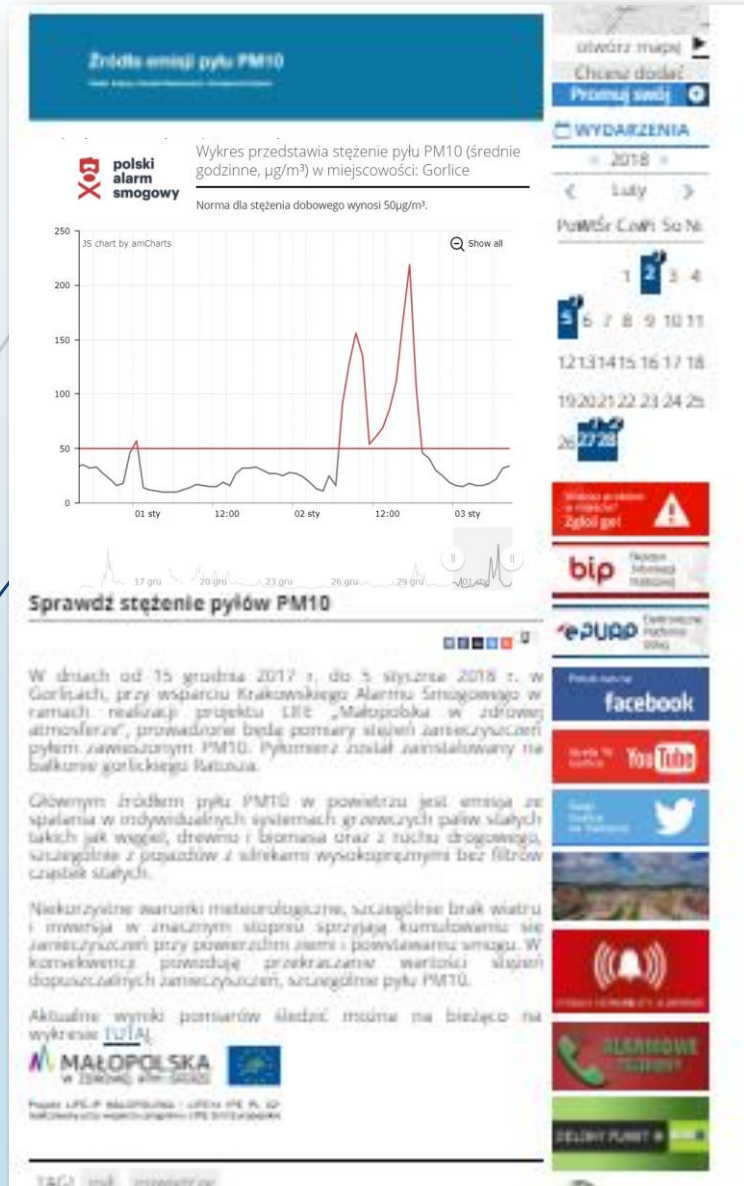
Źródła emisji pyłu PM10

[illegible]

polski alarm smogowy

Wykres przedstawia stężenie pyłu PM10 (średnie godzinne, µg/m³) w miejscowości: Gorlice

Norma dla stężenia dobowego wynosi 50µg/m³.

JS chart by amCharts

Show all

250
200
150
100
50
0

01 sty
12:00
02 sty
12:00
03 sty

17 gru
20 gru
23 gru
26 gru
29 gru
01 sty

Sprawdź stężenie pyłów PM10

W dniach od 15 grudnia 2017 r. do 5 stycznia 2018 r. w Gorlicach, przy wsparciu Krakowskiego Alarmu Smogowego w ramach realizacji projektu LIFE „Małopolska w zdrowej atmosferze", prowadzone będą pomiary stężeń zanieczyszczeń pyłem zawieszonym PM10. Pyłomierz został zainstalowany na balkonie gorlickiego Ratusza.

Głównym źródłem pyłu PM10 w powietrzu jest emisja ze spalania w indywidualnych systemach grzewczych paliw stałych takich jak węgiel, drewno i biomasa oraz z ruchu drogowego, szczególnie z pojazdów z silnikami wysokoprężnymi bez filtrów cząstek stałych.

Niekorzystne warunki meteorologiczne, szczególnie brak wiatru i inwersja w znacznym stopniu sprzyjają kumulowaniu się zanieczyszczeń przy powierzchni ziemi i powstawaniu smogu. W konsekwencji powoduje przekraczanie wartości stężeń dopuszczalnych zanieczyszczeń, szczególnie pyłu PM10.

Aktualne wyniki pomiarów śledzić można na bieżąco na wykresie TUTAJ.

MAŁOPOLSKA w zdrowej atmosferze

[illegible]

TAGI: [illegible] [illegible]

otwórz mapę
Chcesz dodać
Promuj się!
WYDARZENIA
« 2018 »
< Luty >
Pn Wt Śr Cz Pt So N
1 2 3 4
5 6 7 8 9 10 11
12 13 14 15 16 17 18
19 20 21 22 23 24 25
26 27 28

Widzisz problem w mieście? Zgłoś go!
bip
ePUAP
facebook
YouTube